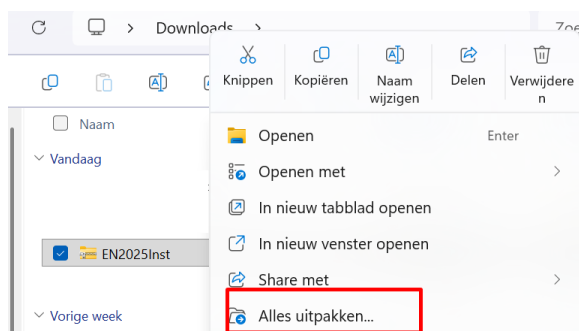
Downloads >

Zoe

Naam

Vandaag

EN2025Inst

Vorige week

Knippen

Kopiëren

Naam wijzigen

Delen

Verwijderen

Openen

Enter

Openen met

In nieuw tabblad openen

In nieuw venster openen

Share met

Alles uitpakken...